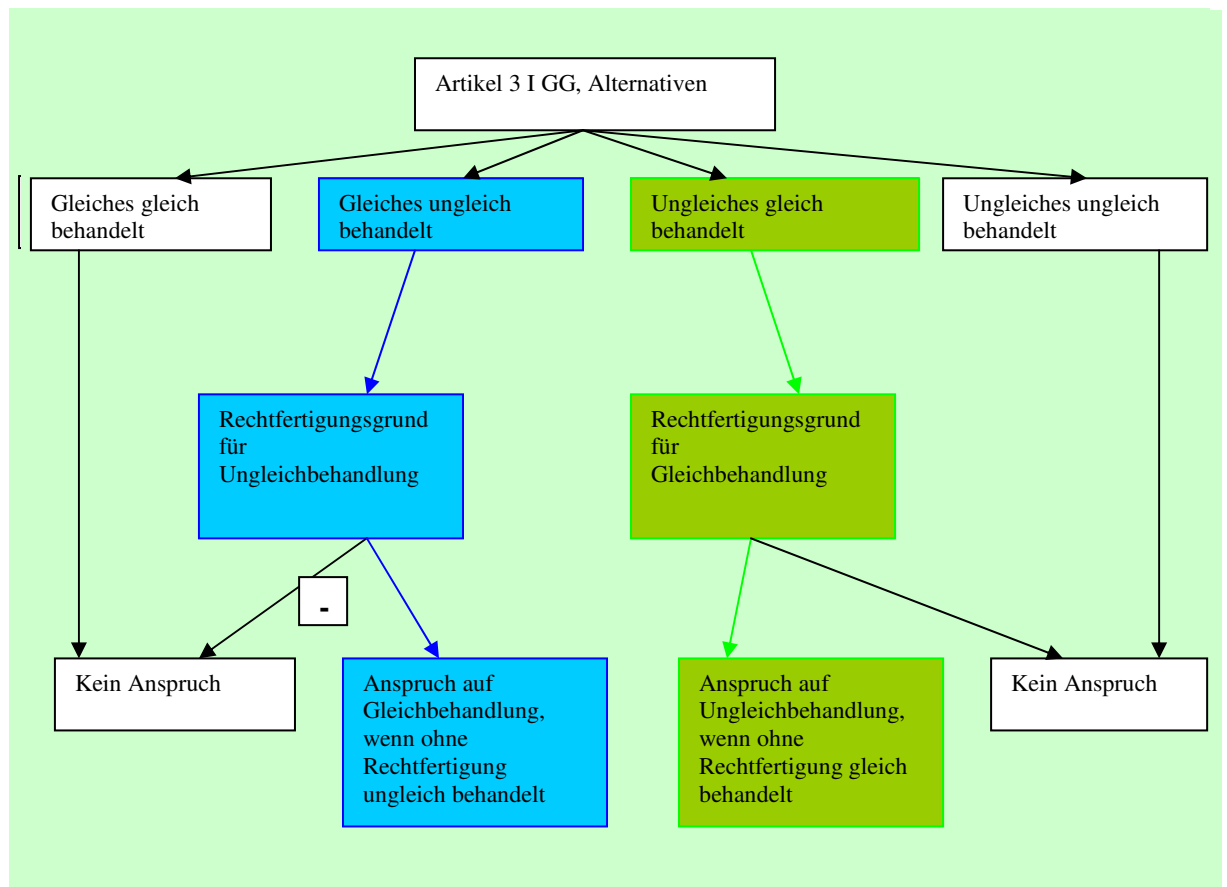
Artikel 3 I GG, Alternativen

Gleiches gleich behandelt

Gleiches ungleich behandelt

Ungleiches gleich behandelt

Ungleiches ungleich behandelt

Rechtfertigungsgrund für Ungleichbehandlung

Rechtfertigungsgrund für Gleichbehandlung

-

Kein Anspruch

Anspruch auf Gleichbehandlung, wenn ohne Rechtfertigung ungleich behandelt

Anspruch auf Ungleichbehandlung, wenn ohne Rechtfertigung gleich behandelt

Kein Anspruch